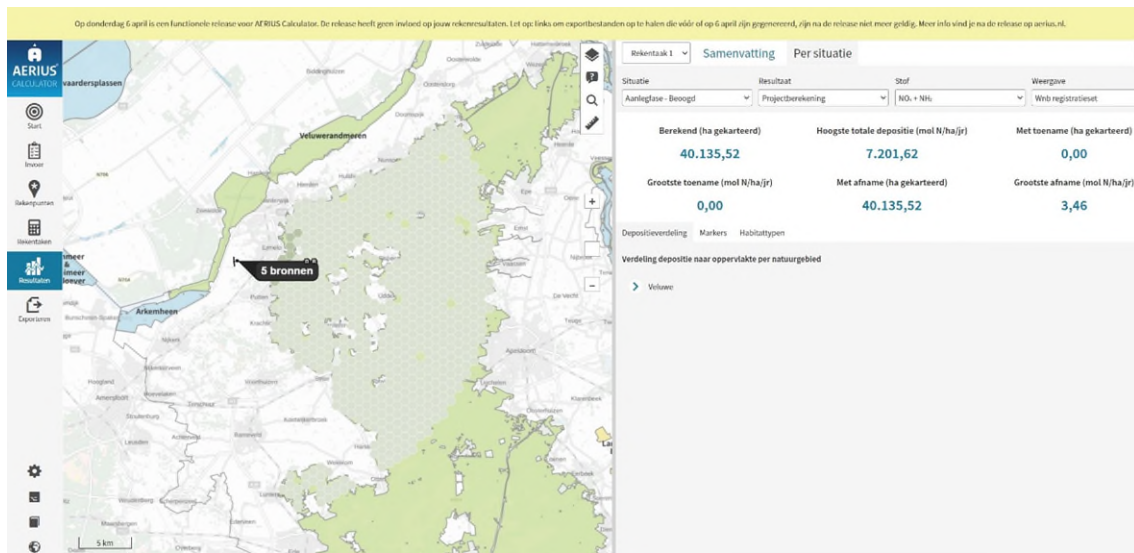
Op donderdag 6 april is een functionele release voor AERIUS Calculator. De release heeft geen invloed op jouw rekenresultaten. Let op: links om exportbestanden op te halen die vóór of op 6 april zijn gegenereerd, zijn na de release niet meer geldig. Meer info vind je na de release op aerius.nl.

AERIUS
CALCULATOR

Start
Invoer
Rekenpunten
Rekentaken
Resultaten
Exporteren

vaardersplassen
Veluwerandmeren
Arkemheen
5 bronnen
5 km

Rekentaak 1
Samenvatting
Per situatie

Situatie
Aanlegfase - Beoogd
Resultaat
Projectberekening
Stof
NOₓ + NH₃
Weergave
Wnb registratieset

Berekend (ha gekarteerd)
40.135,52
Hoogste totale depositie (mol N/ha/jr)
7.201,62
Met toename (ha gekarteerd)
0,00
Grootste toename (mol N/ha/jr)
0,00
Met afname (ha gekarteerd)
40.135,52
Grootste afname (mol N/ha/jr)
3,46

Depositieverdeling
Markers
Habitattypen

Verdeling depositie naar oppervlakte per natuurgebied

Veluwe